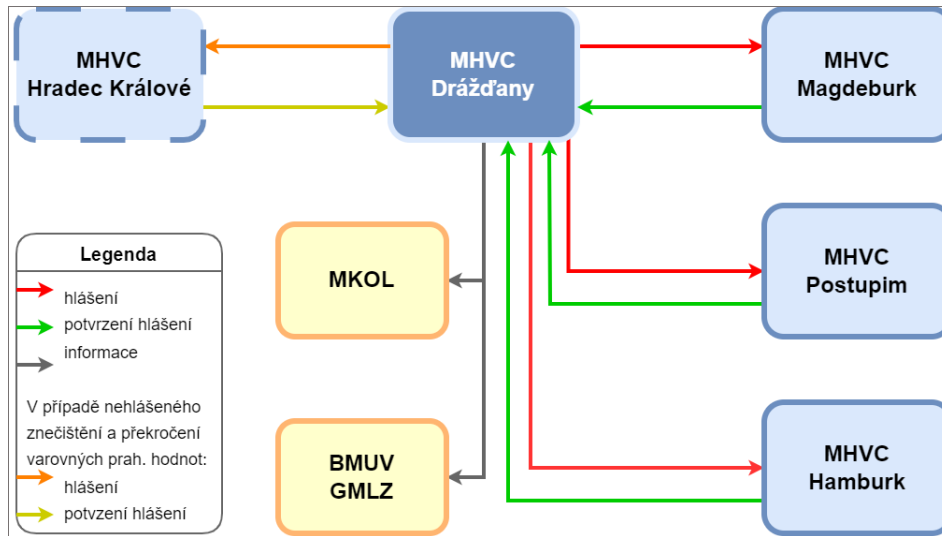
MHVC
Hradec Králové

MHVC
Drážďany

MHVC
Magdeburk

MHVC
Postupim

MKOL

BMUV
GMLZ

MHVC
Hamburk

Legenda

hlášení

potvrzení hlášení

informace

V případě nehlášeného znečištění a překročení varovných prah. hodnot:

hlášení

potvzení hlášení